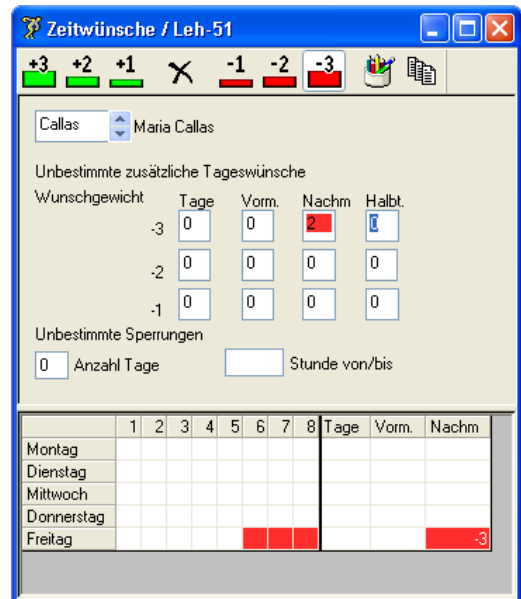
Zeitwünsche / Leh-51

+3 +2 +1 -1 -2 -3

Callas Maria Callas

Unbestimmte zusätzliche Tageswünsche

Wunschgewicht

| | Tage | Vorm. | Nachm | Halbt. |
|---|---|---|---|---|
| -3 | 0 | 0 | 2 | 0 |
| -2 | 0 | 0 | 0 | 0 |
| -1 | 0 | 0 | 0 | 0 |

Unbestimmte Sperrungen

0 Anzahl Tage

Stunde von/bis

| | 1 | 2 | 3 | 4 | 5 | 6 | 7 | 8 | Tage | Vorm. | Nachm |
|---|---|---|---|---|---|---|---|---|---|---|---|
| Montag | | | | | | | | | | | |
| Dienstag | | | | | | | | | | | |
| Mittwoch | | | | | | | | | | | |
| Donnerstag | | | | | | | | | | | |
| Freitag | | | | | | | | | | | -3 |